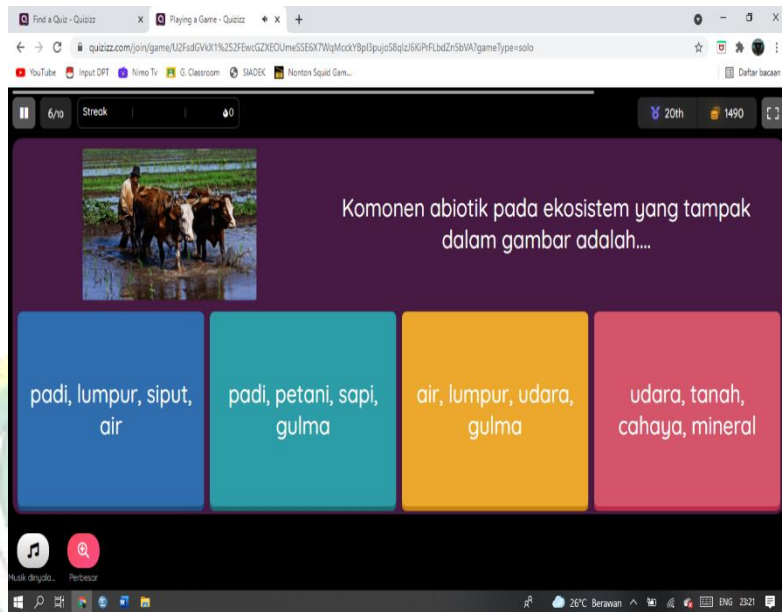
Find a Quiz - Quizizz
Playing a Game - Quizizz
quizizz.com/join/game/U2FsdGVkX1%252FEwcGZXEOUmeSSE6X7WqMcckYBpl3pujoS8qIzJ6KiPrFLbdZn5bVA?gameType=solo
YouTube
Input DPT
Nimo Tv
G. Classroom
SIADEK
Nonton Squid Gam...
Daftar bacaan

6/10
Streak
0
20th
1490

Komonen abiotik pada ekosistem yang tampak dalam gambar adalah....

padi, lumpur, siput, air

padi, petani, sapi, gulma

air, lumpur, udara, gulma

udara, tanah, cahaya, mineral

Musik dinyala...
Perbesar

26°C Berawan
ENG
23:21